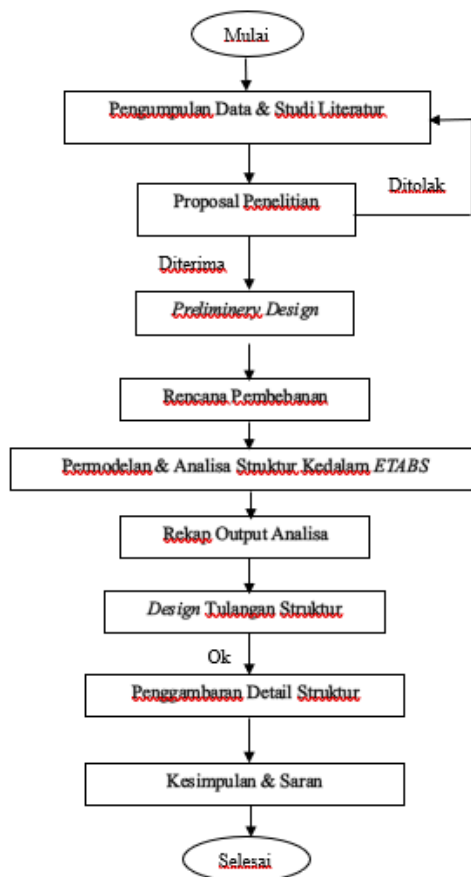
Mulai

Pengumpulan Data & Studi Literatur

Proposal Penelitian

Ditolak

Diterima

*Preliminery Design*

Rencana Pembebanan

Permodelan & Analisa Struktur Kedalam *ETABS*

Rekap Output Analisa

*Design* Tulangan Struktur

Ok

Penggambaran Detail Struktur

Kesimpulan & Saran

Selesai